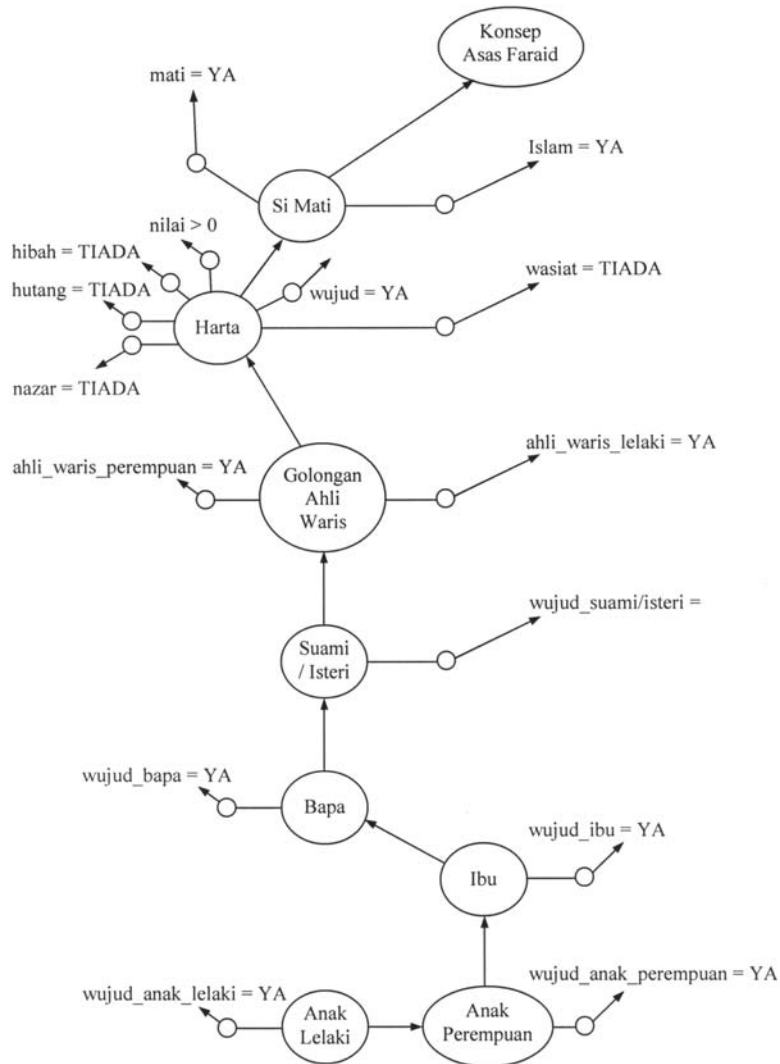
Konsep Asas Faraid

mati = YA

Islam = YA

Si Mati

nilai > 0

hibah = TIADA

hutang = TIADA

wujud = YA

wasiat = TIADA

Harta

nazar = TIADA

ahli_waris_perempuan = YA

Golongan Ahli Waris

ahli_waris_lelaki = YA

wujud_suami/isteri =

Suami / Isteri

wujud_bapa = YA

Bapa

wujud_ibu = YA

Ibu

wujud_anak_perempuan = YA

wujud_anak_lelaki = YA

Anak Lelaki

Anak Perempuan